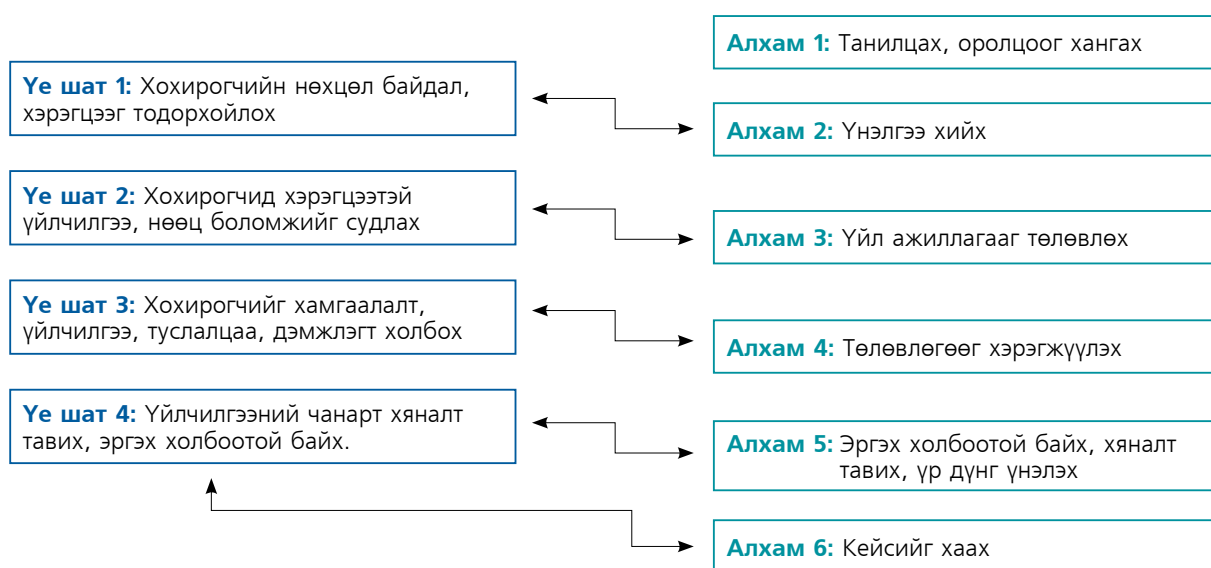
Алхам 1: Танилцах, оролцоог хангах

Үе шат 1: Хохирогчийн нөхцөл байдал, хэрэгцээг тодорхойлох

Алхам 2: Үнэлгээ хийх

Үе шат 2: Хохирогчид хэрэгцээтэй үйлчилгээ, нөөц боломжийг судлах

Алхам 3: Үйл ажиллагааг төлөвлөх

Үе шат 3: Хохирогчийг хамгаалалт, үйлчилгээ, туслалцаа, дэмжлэгт холбох

Алхам 4: Төлөвлөгөөг хэрэгжүүлэх

Үе шат 4: Үйлчилгээний чанарт хяналт тавих, эргэх холбоотой байх.

Алхам 5: Эргэх холбоотой байх, хяналт тавих, үр дүнг үнэлэх

Алхам 6: Кейсийг хаах